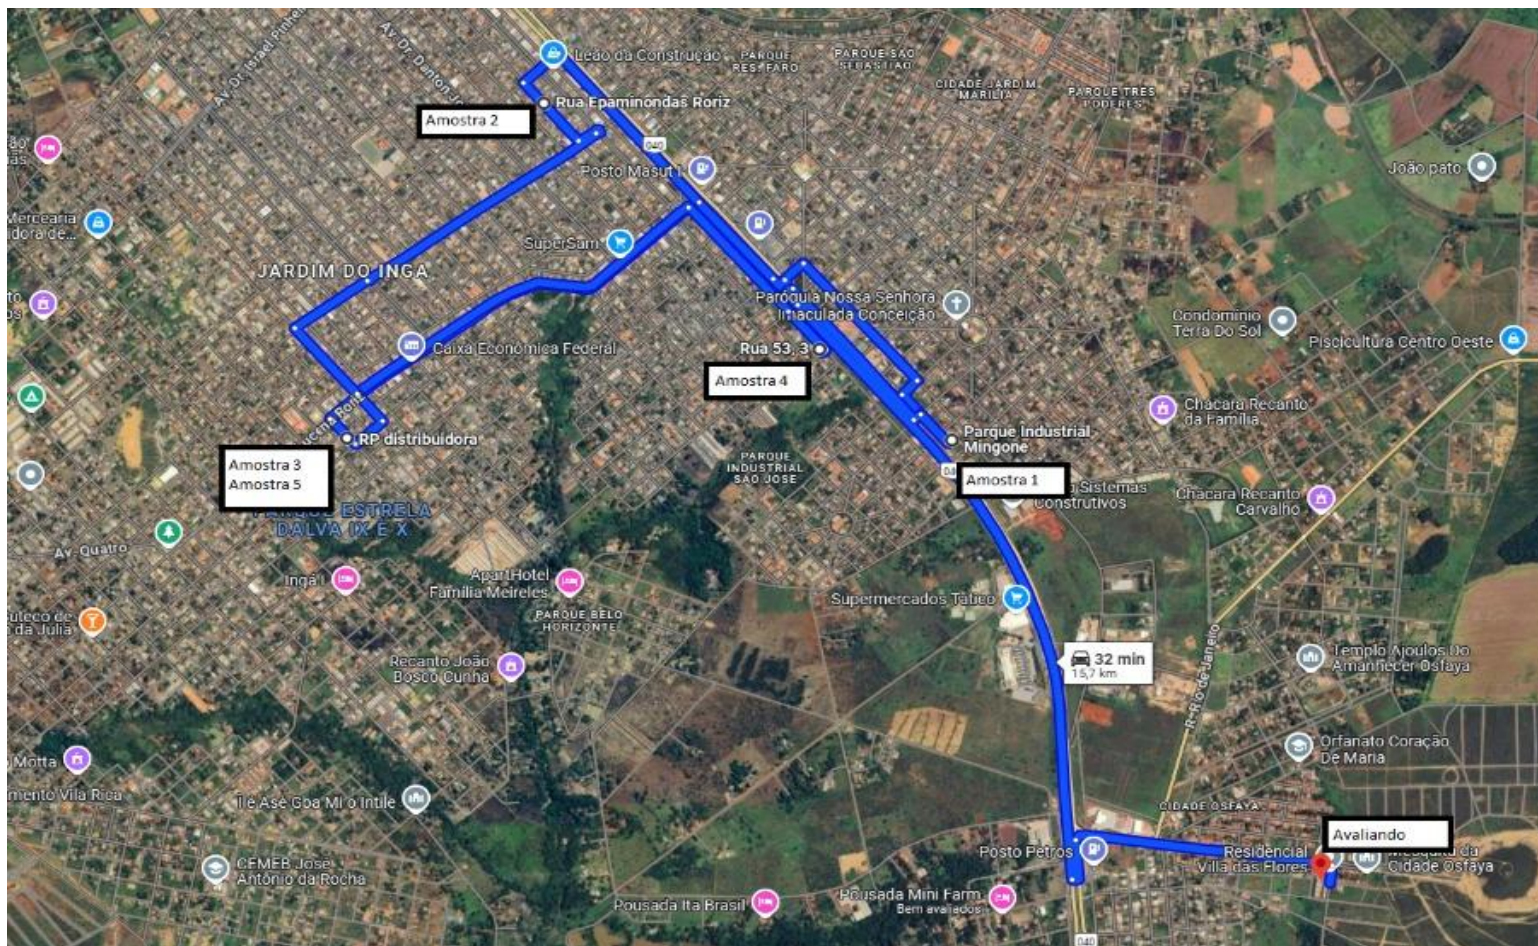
Leão da Construção
PARQUE RES. FARO
PARQUE SÃO SEBASTIÃO
CIDADE JARDIM MARILIA
PARQUE TRES PODERES
Av. Dr. Israel Pinheiro
Av. Dr. Danton
Rua Epaminondas Roriz
Amostra 2
040
Posto Masut 1
João pato
Mercearia
SuperSam
JARDIM DO INGÁ
Paróquia Nossa Senhora Imaculada Conceição
Condomínio Terra Do Sol
Piscicultura Centro Oeste
Caixa Econômica Federal
Rua 53, 3
Amostra 4
Chácara Recanto da Família
RP distribuidora
Parque Industrial Mingone
PARQUE INDUSTRIAL SÃO JOSÉ
Amostra 3
Amostra 5
Amostra 1
Sistemas Construtivos
Chácara Recanto Carvalho
PARQUE ESTRELA DALVA IX E X
Av. Quatro
Ingá
Apart Hotel Família Meireles
PARQUE BELO HORIZONTE
Supermercados Tatico
32 min
15,7 km
R. Rio de Janeiro
Templo Ajoulos Do Amanhecer Osfaya
Recanto João Bosco Cunha
Motta
Orfanato Coração De Maria
Ilê Asé Goa Mi o Intile
CIDADE OSFAYA
Avaliando
CEMEB José Antônio da Rocha
Posto Petros
Residencial Villa das Flores
Mesquita da Cidade Osfaya
Pousada Ita Brasil
Pousada Mini Farm
Bem avaliados
040